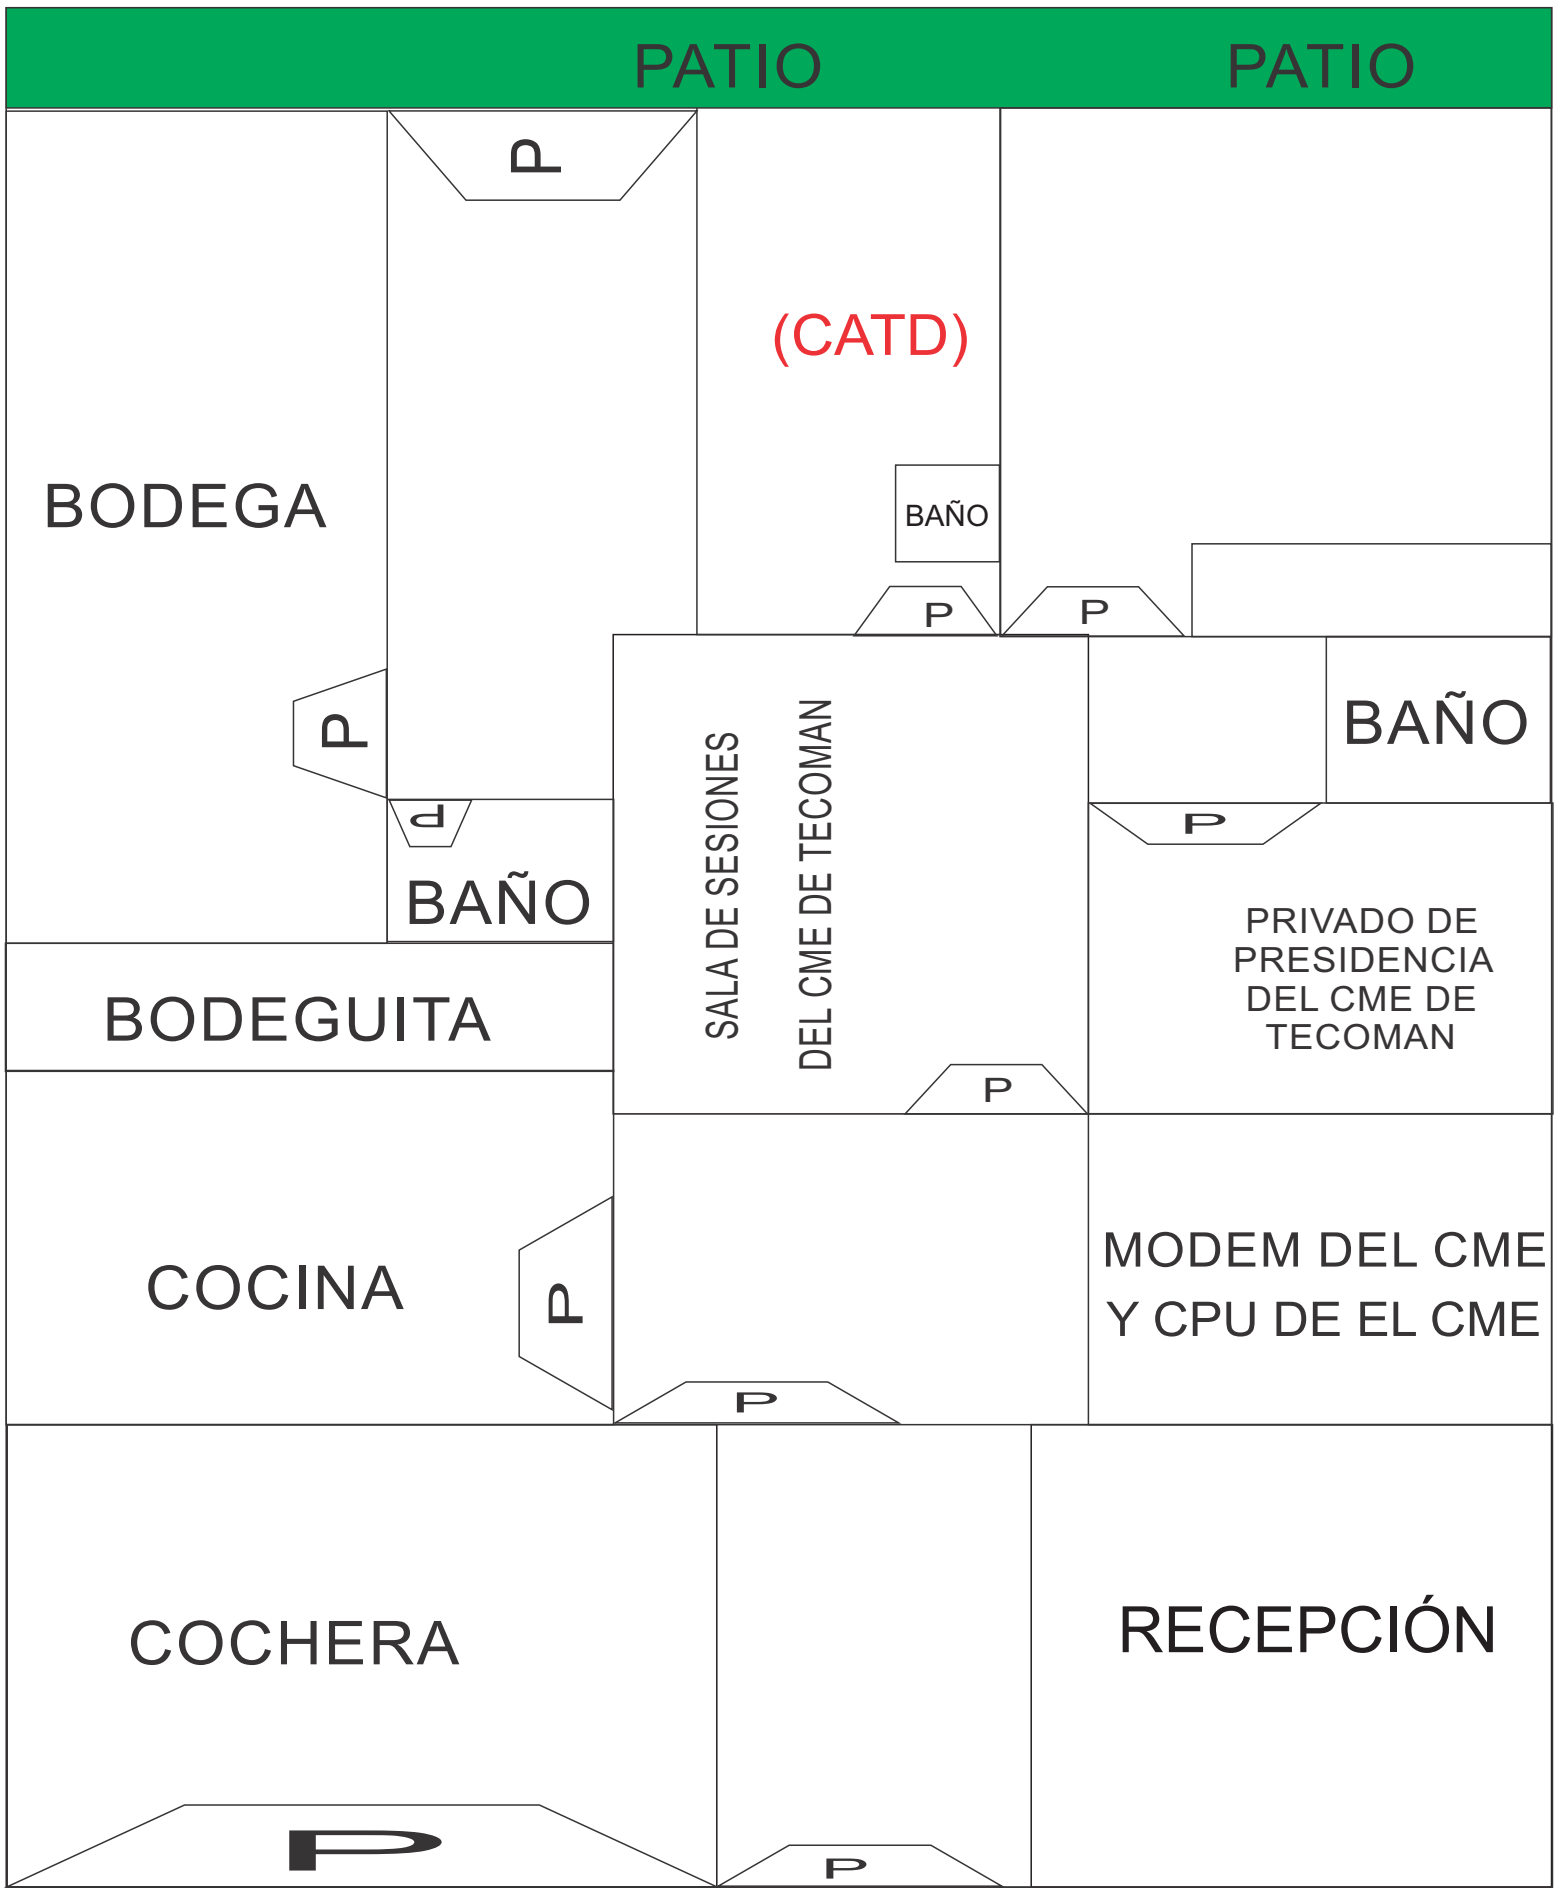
PATIO

PATIO

P

(CATD)

BODEGA

BAÑO

P

P

P

BAÑO

P

P

BAÑO

SALA DE SESIONES DEL CME DE TECOMAN

P

PRIVADO DE PRESIDENCIA DEL CME DE TECOMAN

BODEGUITA

P

COCINA

P

MODEM DEL CME Y CPU DE EL CME

P

COCHERA

RECEPCIÓN

P

P